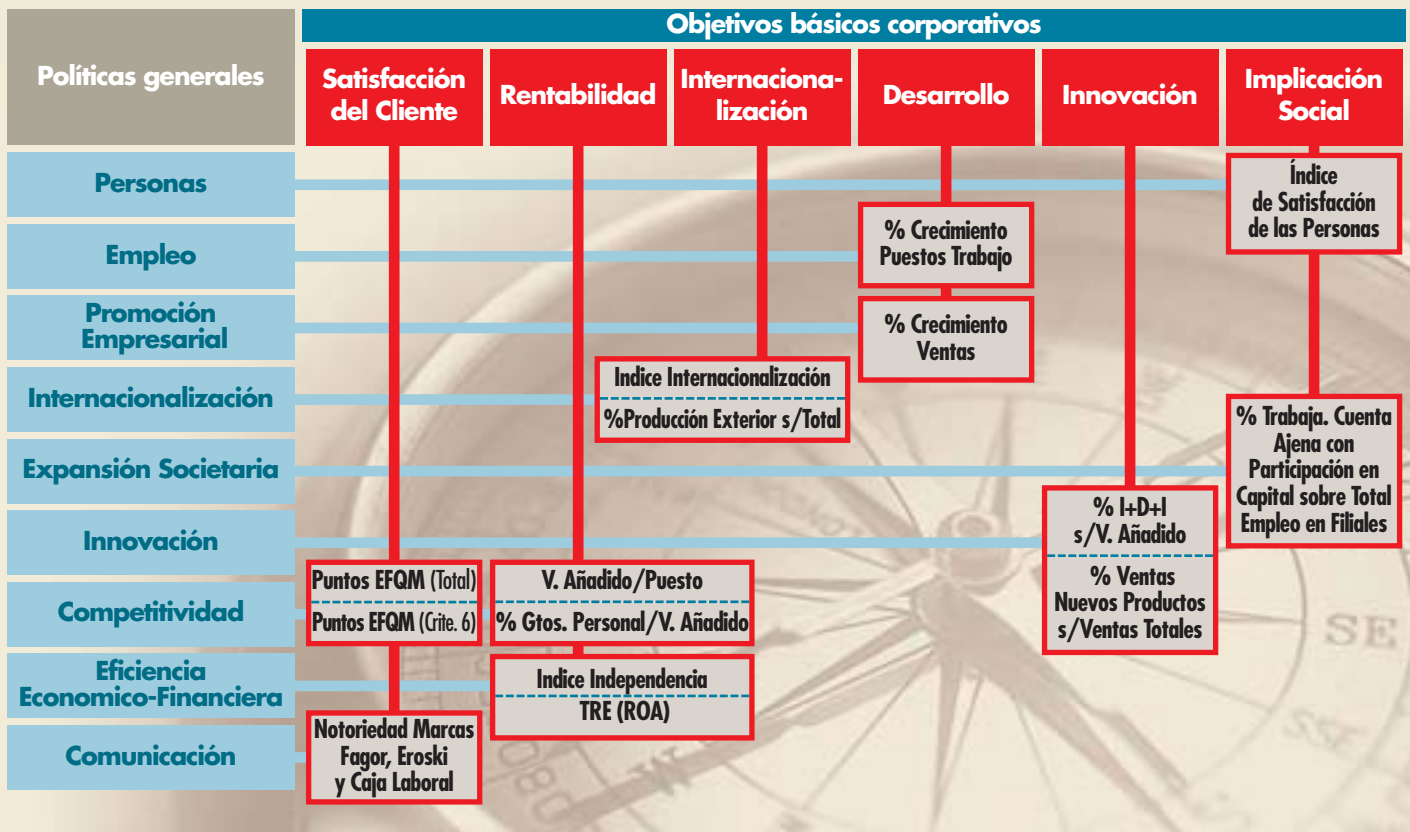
Objetivos básicos corporativos

Políticas generales

Satisfacción del Cliente

Rentabilidad

Internacionalización

Desarrollo

Innovación

Implicación Social

Personas

Empleo

Promoción Empresarial

Internacionalización

Expansión Societaria

Innovación

Competitividad

Eficiencia Economico-Financiera

Comunicación

Índice de Satisfacción de las Personas

% Crecimiento Puestos Trabajo

% Crecimiento Ventas

Indice Internacionalización

%Producción Exterior s/Total

% Trabaja. Cuenta Ajena con Participación en Capital sobre Total Empleo en Filiales

% I+D+I s/V. Añadido

% Ventas Nuevos Productos s/Ventas Totales

Puntos EFQM (Total)

Puntos EFQM (Crite. 6)

V. Añadido/Puesto

% Gtos. Personal/V. Añadido

Indice Independencia

TRE (ROA)

Notoriedad Marcas Fagor, Eroski y Caja Laboral

SE